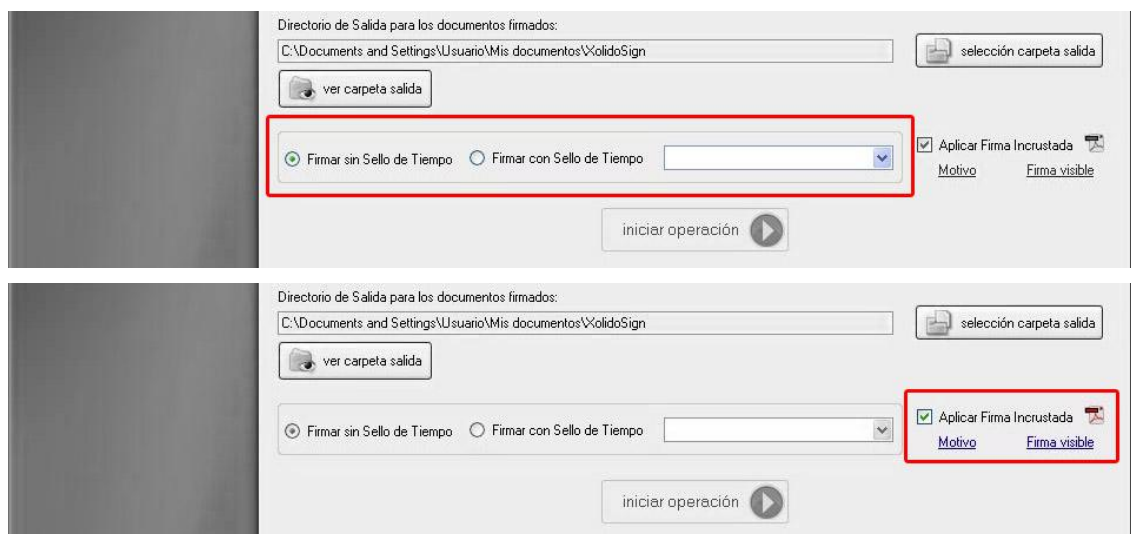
Directorio de Salida para los documentos firmados:

C:\Documents and Settings\Usuario\Mis documentos\XolidoSign

selección carpeta salida

ver carpeta salida

Firmar sin Sello de Tiempo

Firmar con Sello de Tiempo

Aplicar Firma Incrustada

Motivo

Firma visible

iniciar operación

Directorio de Salida para los documentos firmados:

C:\Documents and Settings\Usuario\Mis documentos\XolidoSign

selección carpeta salida

ver carpeta salida

Firmar sin Sello de Tiempo

Firmar con Sello de Tiempo

Aplicar Firma Incrustada

Motivo

Firma visible

iniciar operación